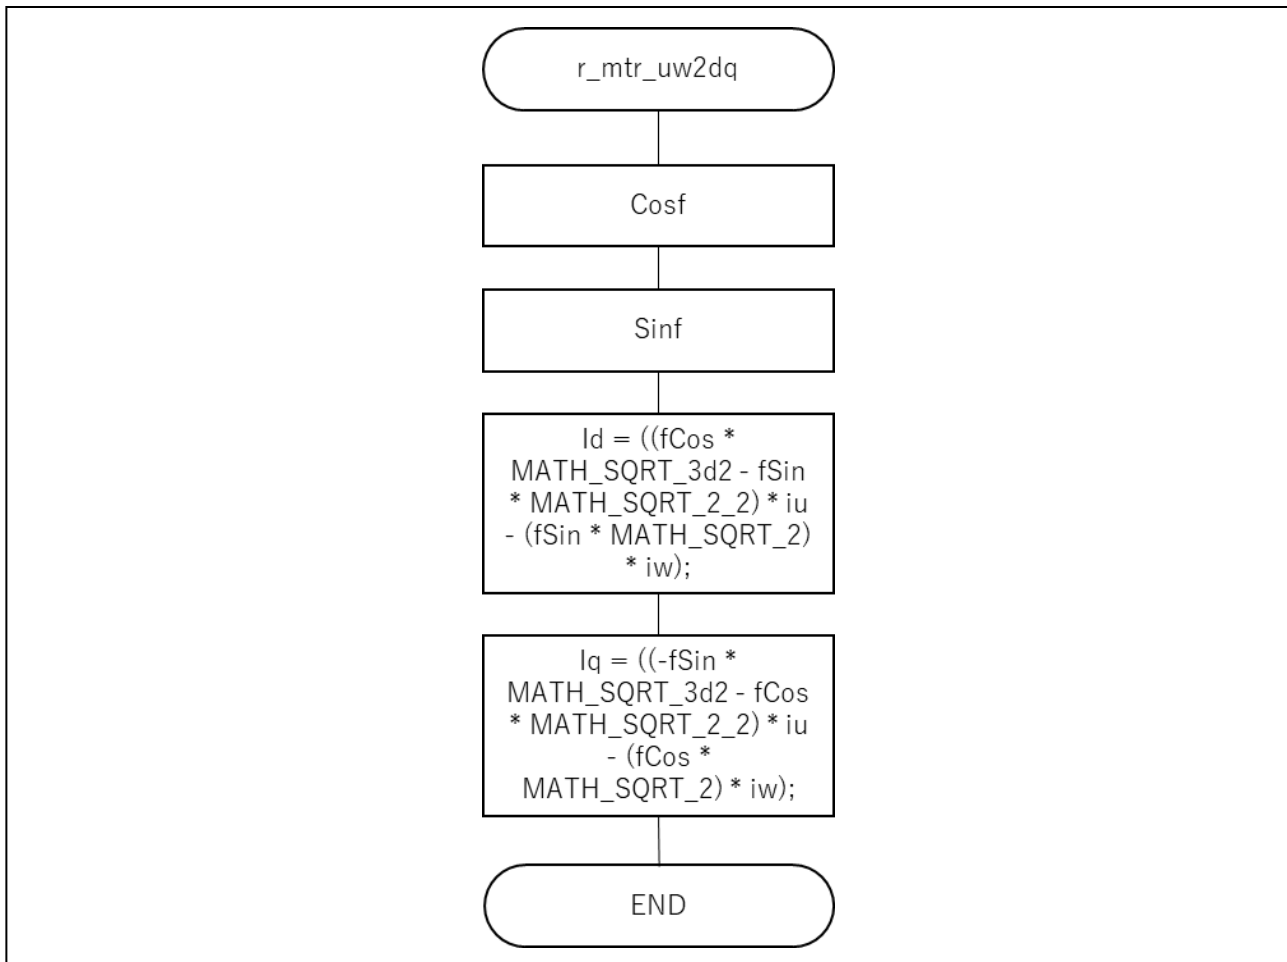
r_mtr_uw2dq

Cosf

Sinf

Id = ((fCos * MATH_SQRT_3d2 - fSin * MATH_SQRT_2_2) * iu - (fSin * MATH_SQRT_2) * iw);

Iq = ((-fSin * MATH_SQRT_3d2 - fCos * MATH_SQRT_2_2) * iu - (fCos * MATH_SQRT_2) * iw);

END